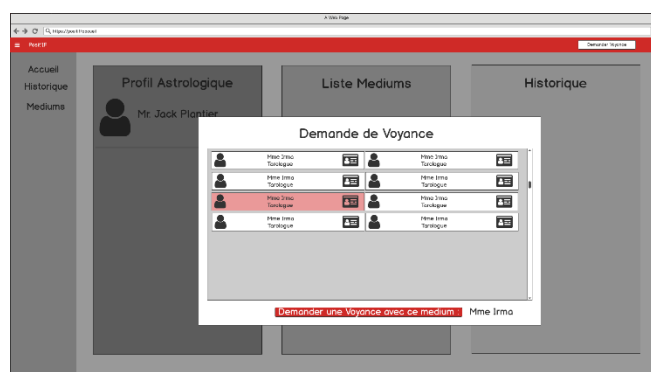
A Web Page

https://posit.if/accueil

PositIF

Demander Voyance

Accueil
Historique
Mediums

Profil Astrologique

Mr. Jack Plantier

Liste Mediums

Historique

Demande de Voyance

Mme Irma
Tarologue

Mme Irma
Tarologue

Mme Irma
Tarologue

Mme Irma
Tarologue

Mme Irma
Tarologue

Mme Irma
Tarologue

Mme Irma
Tarologue

Mme Irma
Tarologue

Demander une Voyance avec ce medium :

Mme Irma